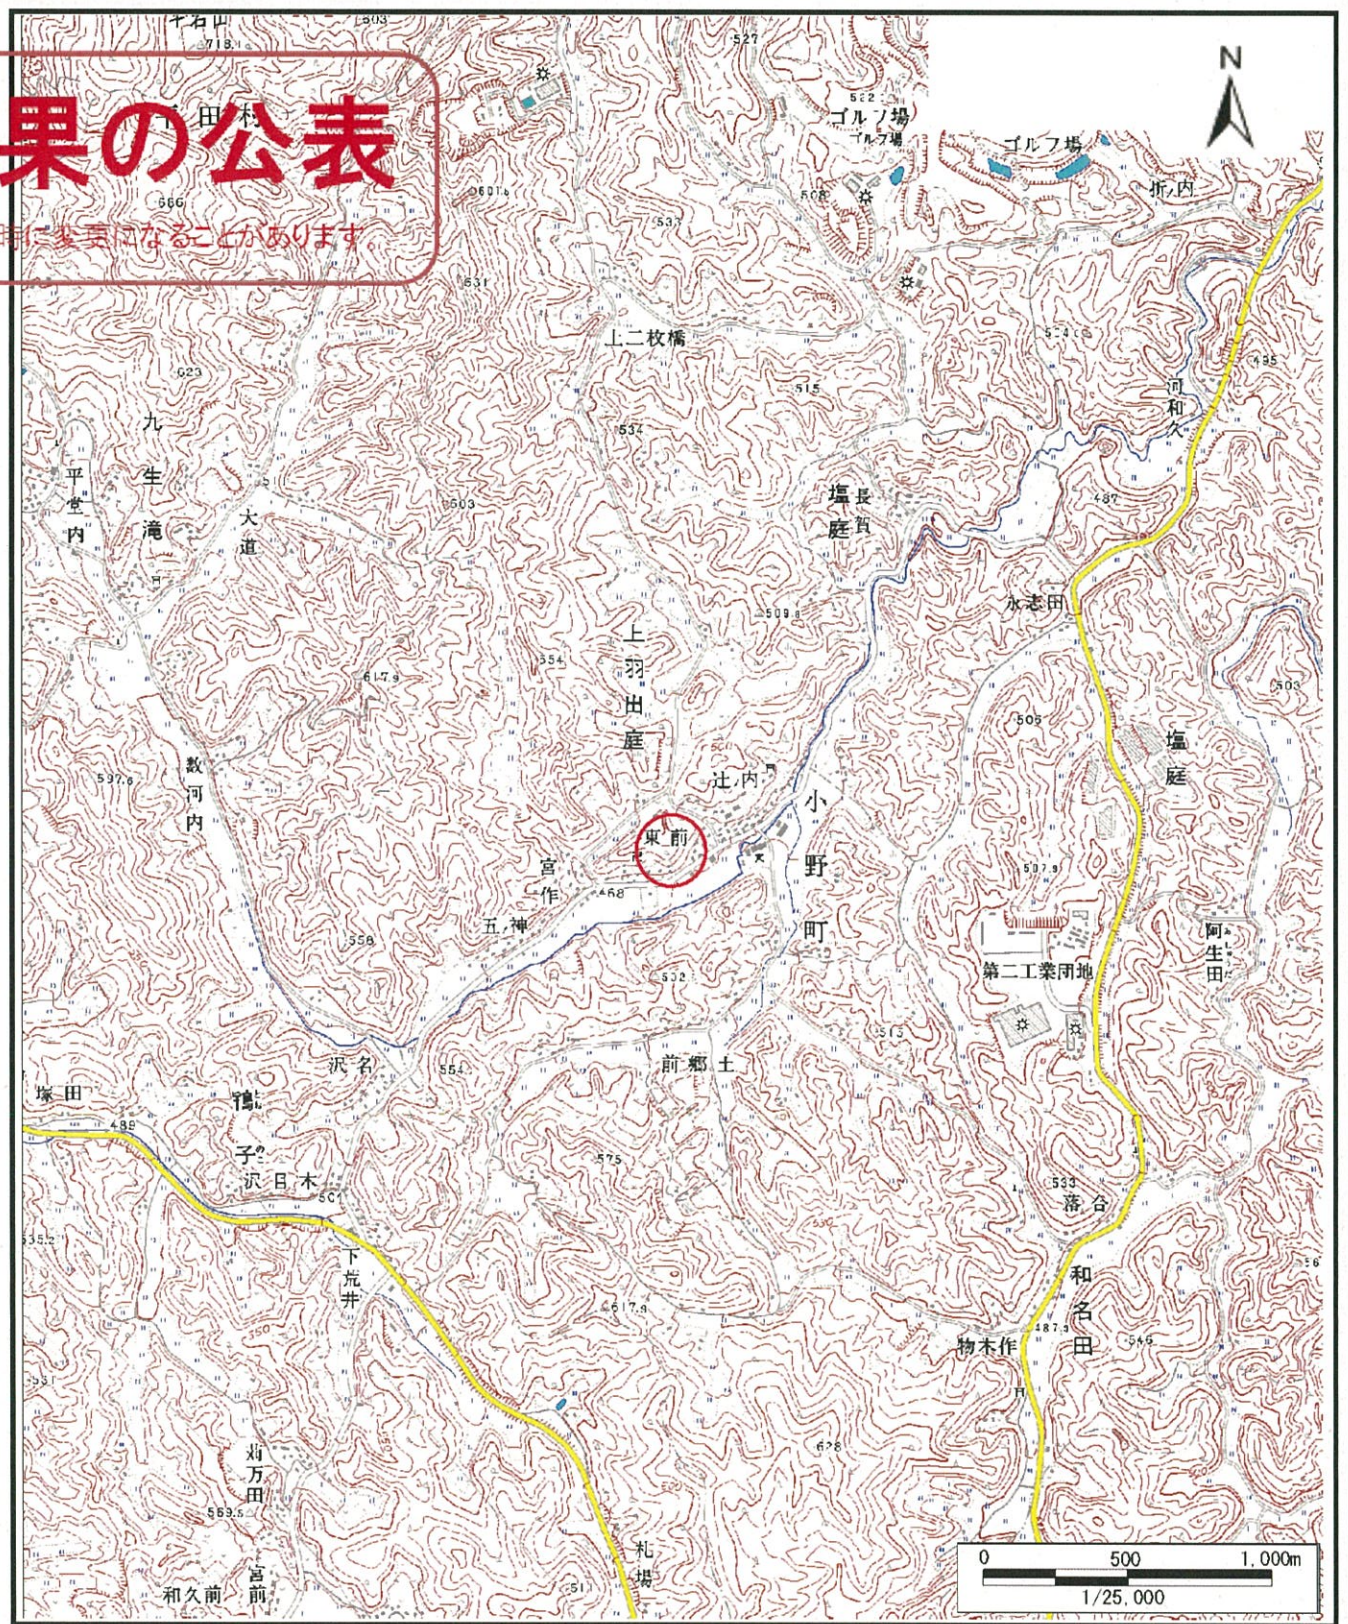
果の公表
時に変更になることがあります。

N

ゴルフ場
ゴルフ場
折内
上二枚橋
九生滝
平堂内
大道
河和久
塩庭
長賀
永志田
上羽出庭
辻内
数河内
東前
小野町
宮作
五神
塩庭
第二工業団地
阿生田
沢名
前郷土
塚田
鶴子沢
日木
落合
下荒井
和名田
物木作
苅万田
和久前
宮前
札場

0
500
1,000m
1/25,000